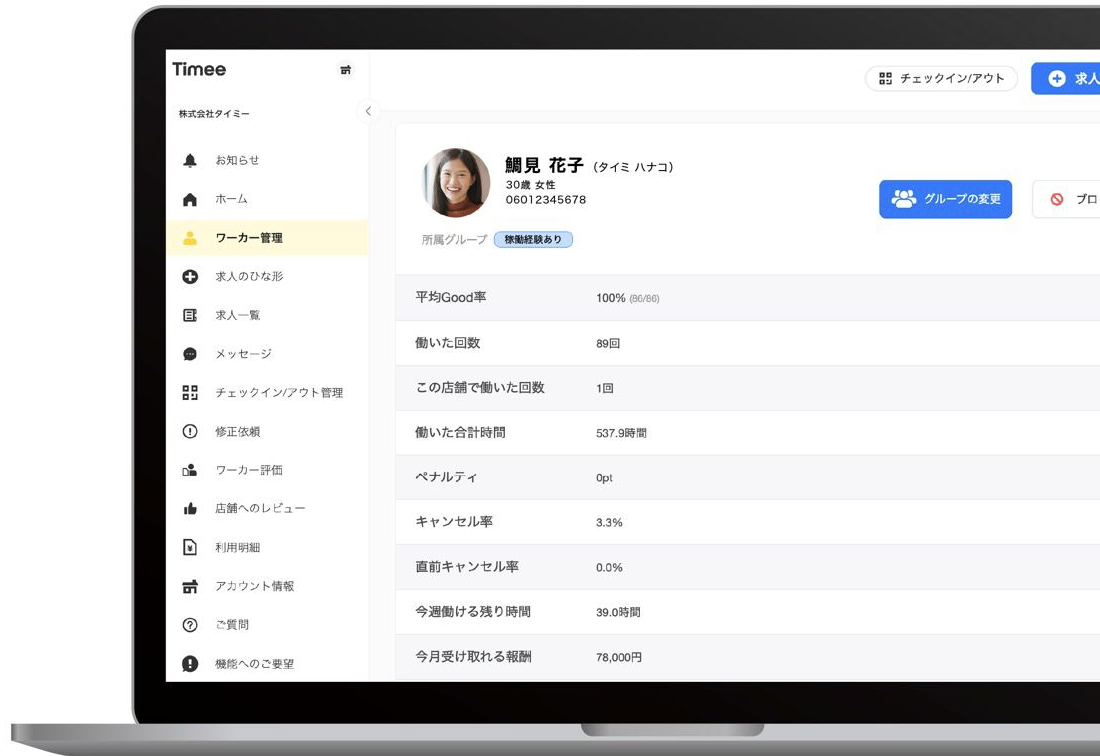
Timee

株式会社タイミー

お知らせ

ホーム

ワーカー管理

求人のひな形

求人一覧

メッセージ

チェックイン/アウト管理

修正依頼

ワーカー評価

店舗へのレビュー

利用明細

アカウント情報

ご質問

機能へのご要望

チェックイン/アウト

求人

鯛見 花子 (タイミ ハナコ)
30歳 女性
06012345678

所属グループ 稼働経験あり

グループの変更

ブロ

| | |
|---|---|
| 平均Good率 | 100% (86/86) |
| 働いた回数 | 89回 |
| この店舗で働いた回数 | 1回 |
| 働いた合計時間 | 537.9時間 |
| ペナルティ | 0pt |
| キャンセル率 | 3.3% |
| 直前キャンセル率 | 0.0% |
| 今週働ける残り時間 | 39.0時間 |
| 今月受け取れる報酬 | 78,000円 |